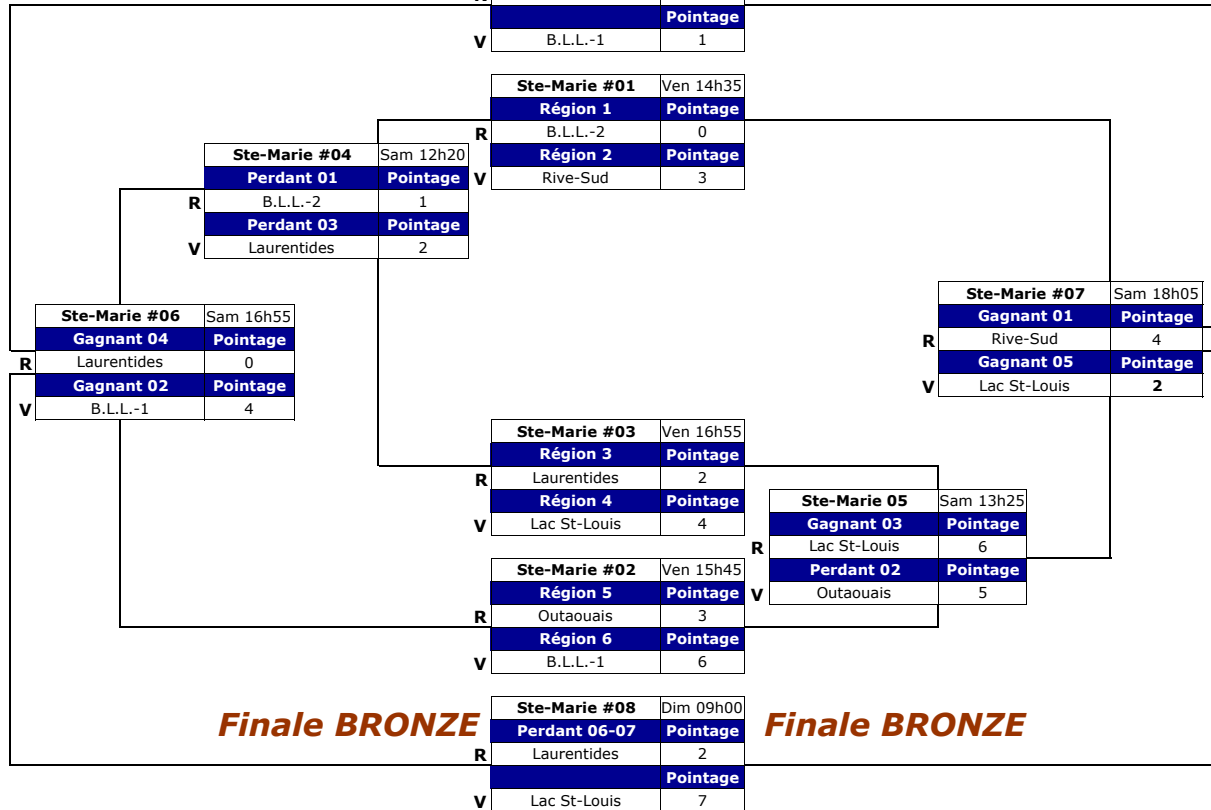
| | Pointage |
|---|---|
| V B.L.L.-1 | 1 |

| Ste-Marie #01 | Ven 14h35 |
|---|---|
| Région 1 | Pointage |
| R B.L.L.-2 | 0 |
| Région 2 | Pointage |
| V Rive-Sud | 3 |

| Ste-Marie #04 | Sam 12h20 |
|---|---|
| Perdant 01 | Pointage |
| R B.L.L.-2 | 1 |
| Perdant 03 | Pointage |
| V Laurentides | 2 |

| Ste-Marie #07 | Sam 18h05 |
|---|---|
| Gagnant 01 | Pointage |
| R Rive-Sud | 4 |
| Gagnant 05 | Pointage |
| V Lac St-Louis | 2 |

| Ste-Marie #06 | Sam 16h55 |
|---|---|
| Gagnant 04 | Pointage |
| R Laurentides | 0 |
| Gagnant 02 | Pointage |
| V B.L.L.-1 | 4 |

| Ste-Marie #03 | Ven 16h55 |
|---|---|
| Région 3 | Pointage |
| R Laurentides | 2 |
| Région 4 | Pointage |
| V Lac St-Louis | 4 |

| Ste-Marie 05 | Sam 13h25 |
|---|---|
| Gagnant 03 | Pointage |
| R Lac St-Louis | 6 |
| Perdant 02 | Pointage |
| V Outaouais | 5 |

| Ste-Marie #02 | Ven 15h45 |
|---|---|
| Région 5 | Pointage |
| R Outaouais | 3 |
| Région 6 | Pointage |
| V B.L.L.-1 | 6 |

Finale BRONZE

| Ste-Marie #08 | Dim 09h00 |
|---|---|
| Perdant 06-07 | Pointage |
| R Laurentides | 2 |
| | Pointage |
| V Lac St-Louis | 7 |

Finale BRONZE